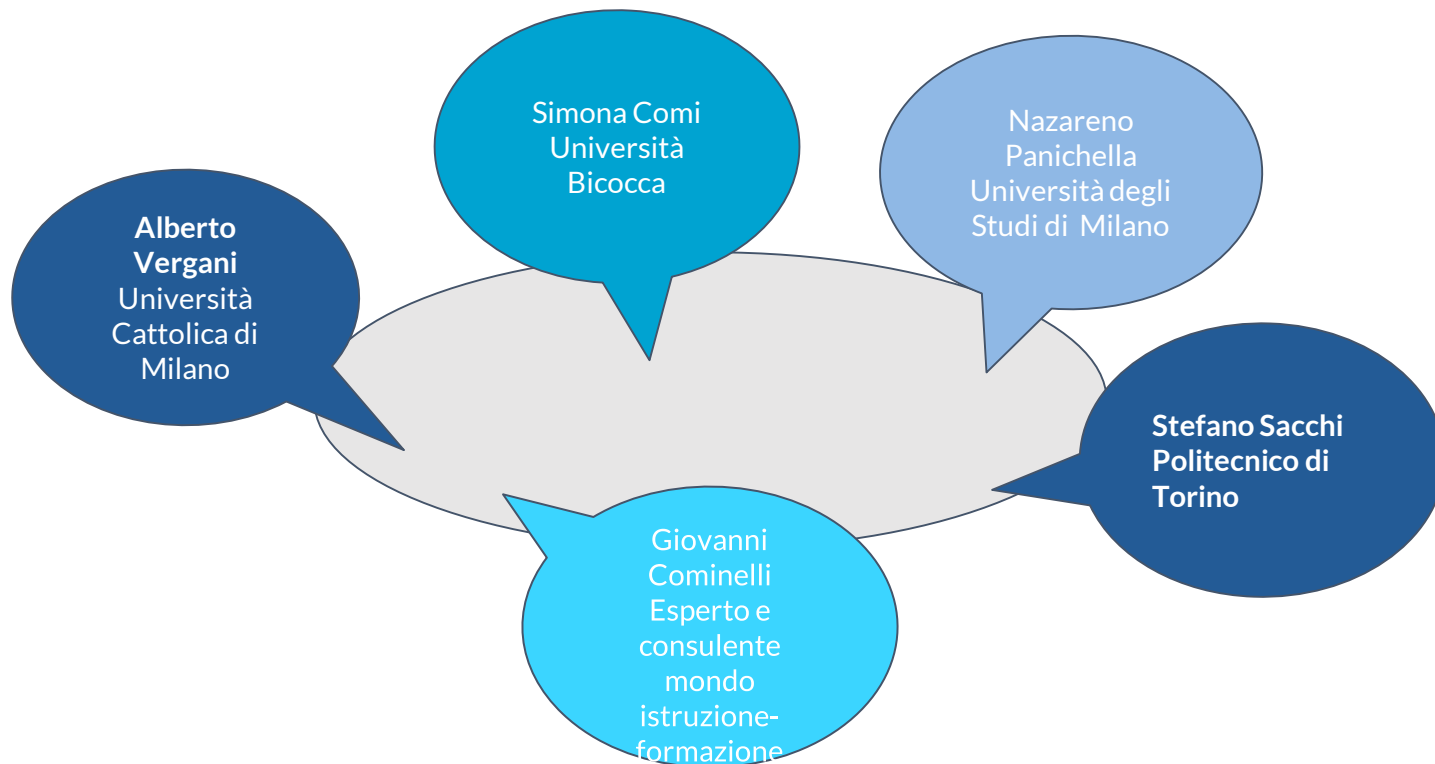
Simona Comi
Università
Bicocca

Nazareno
Panichella
Università degli
Studi di Milano

**Alberto Vergani**
Università
Cattolica di
Milano

**Stefano Sacchi
Politecnico di
Torino**

Giovanni
Cominelli
Esperto e
consulente
mondo
istruzione-
formazione